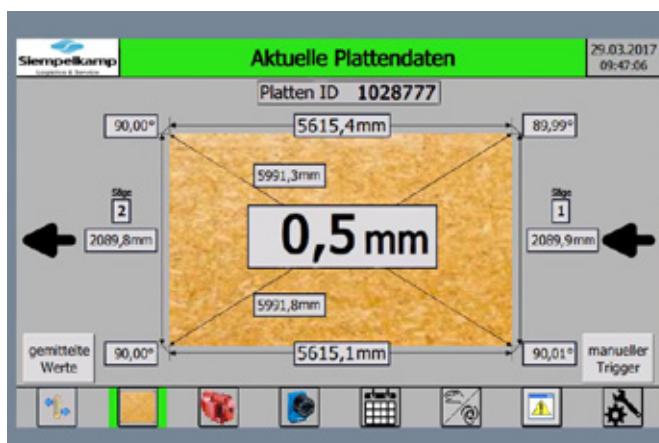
Siempelkamp
Logistics & Service

Aktuelle Plattendaten

29.03.2017
09:47:06

Platten ID 1028777

90,00°

5615,4mm

89,99°

5991,3mm

Säge
2

Säge
1

2089,8mm

0,5 mm

2089,9mm

5991,8mm

gemittelte Werte

90,00°

5615,1mm

90,01°

manueller Trigger